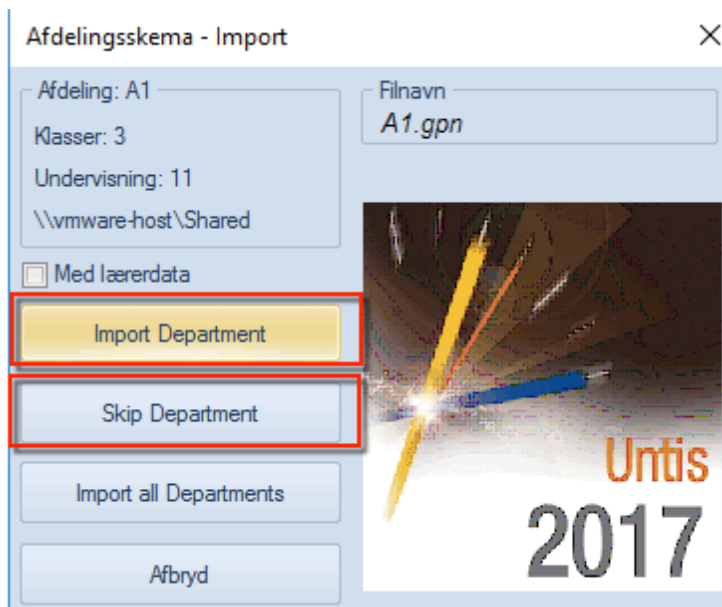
Afdelingsskema - Import

×

Afdeling: A1

Klasser: 3

Undervisning: 11

\\vmware-host\Shared

Filnavn

A1.gpn

Med lærerdata

Import Department

Skip Department

Import all Departments

Afbryd

Untis

2017